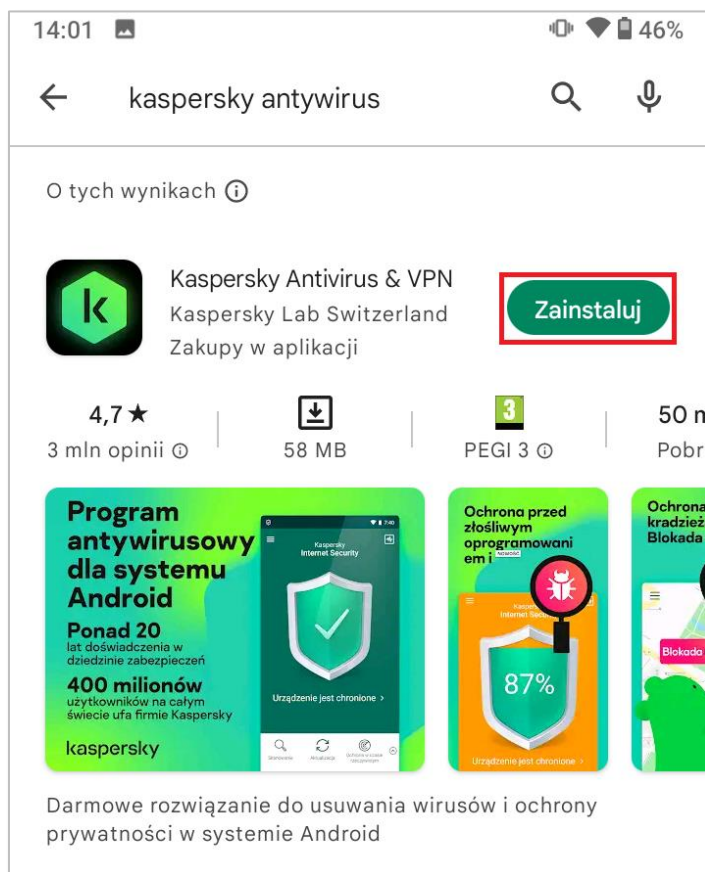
14:01

46%

kaspersky antywirus

O tych wynikach

k

Kaspersky Antivirus & VPN
Kaspersky Lab Switzerland
Zakupy w aplikacji

Zainstaluj

4,7 ★
3 mln opinii

58 MB

3
PEGI 3

50 m
Pobr

Program antywirusowy dla systemu Android
Ponad 20 lat doświadczenia w dziedzinie zabezpieczeń
400 milionów użytkowników na całym świecie ufa firmie Kaspersky
kaspersky

Kaspersky Internet Security
Urządzenie jest chronione >
Skanowanie
Aktualizacja
Ochrona w czasie rzeczywistym

Ochrona przed złośliwym oprogramowaniem i
NOWOŚĆ
Kaspersky Internet Security
87%
Urządzenie jest chronione >

Ochrona
kradzież
Blokada
Blokada

Darmowe rozwiązanie do usuwania wirusów i ochrony prywatności w systemie Android